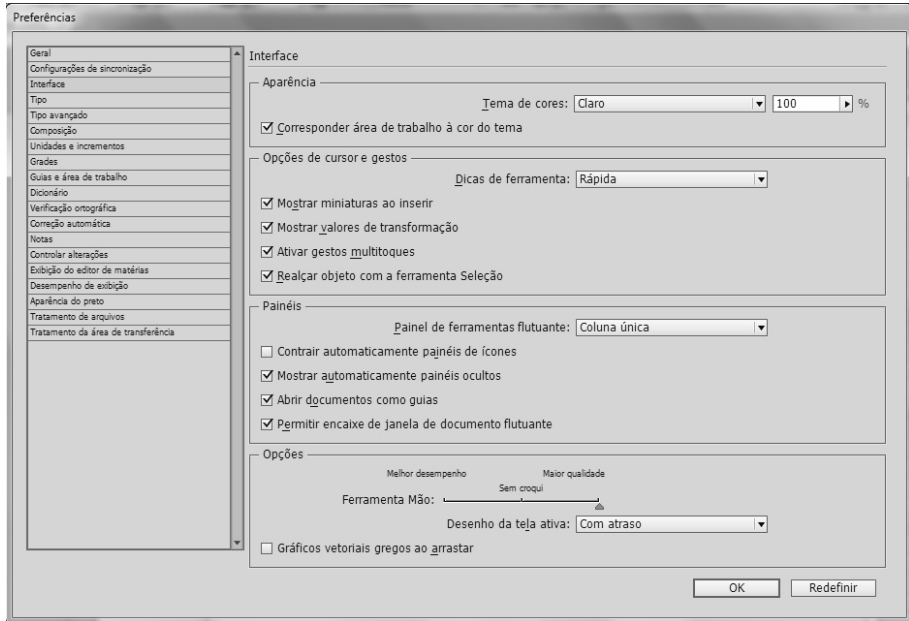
Preferências

Geral
Configurações de sincronização
Interface
Tipo
Tipo avançado
Composição
Unidades e incrementos
Grades
Guias e área de trabalho
Dicionário
Verificação ortográfica
Correção automática
Notas
Controlar alterações
Exibição do editor de matérias
Desempenho de exibição
Aparência do preto
Tratamento de arquivos
Tratamento da área de transferência

Interface

Aparência
Tema de cores: Claro 100 %
☑ Corresponder área de trabalho à cor do tema

Opções de cursor e gestos
Dicas de ferramenta: Rápida
☑ Mostrar miniaturas ao inserir
☑ Mostrar valores de transformação
☑ Ativar gestos multitoques
☑ Realçar objeto com a ferramenta Seleção

Painéis
Painel de ferramentas flutuante: Coluna única
☐ Contrair automaticamente painéis de ícones
☑ Mostrar automaticamente painéis ocultos
☑ Abrir documentos como guias
☑ Permitir encaixe de janela de documento flutuante

Opções
Melhor desempenho Maior qualidade
Ferramenta Mão: Sem croqui
Desenho da tela ativa: Com atraso
☐ Gráficos vetoriais gregos ao arrastar

OK Redefinir